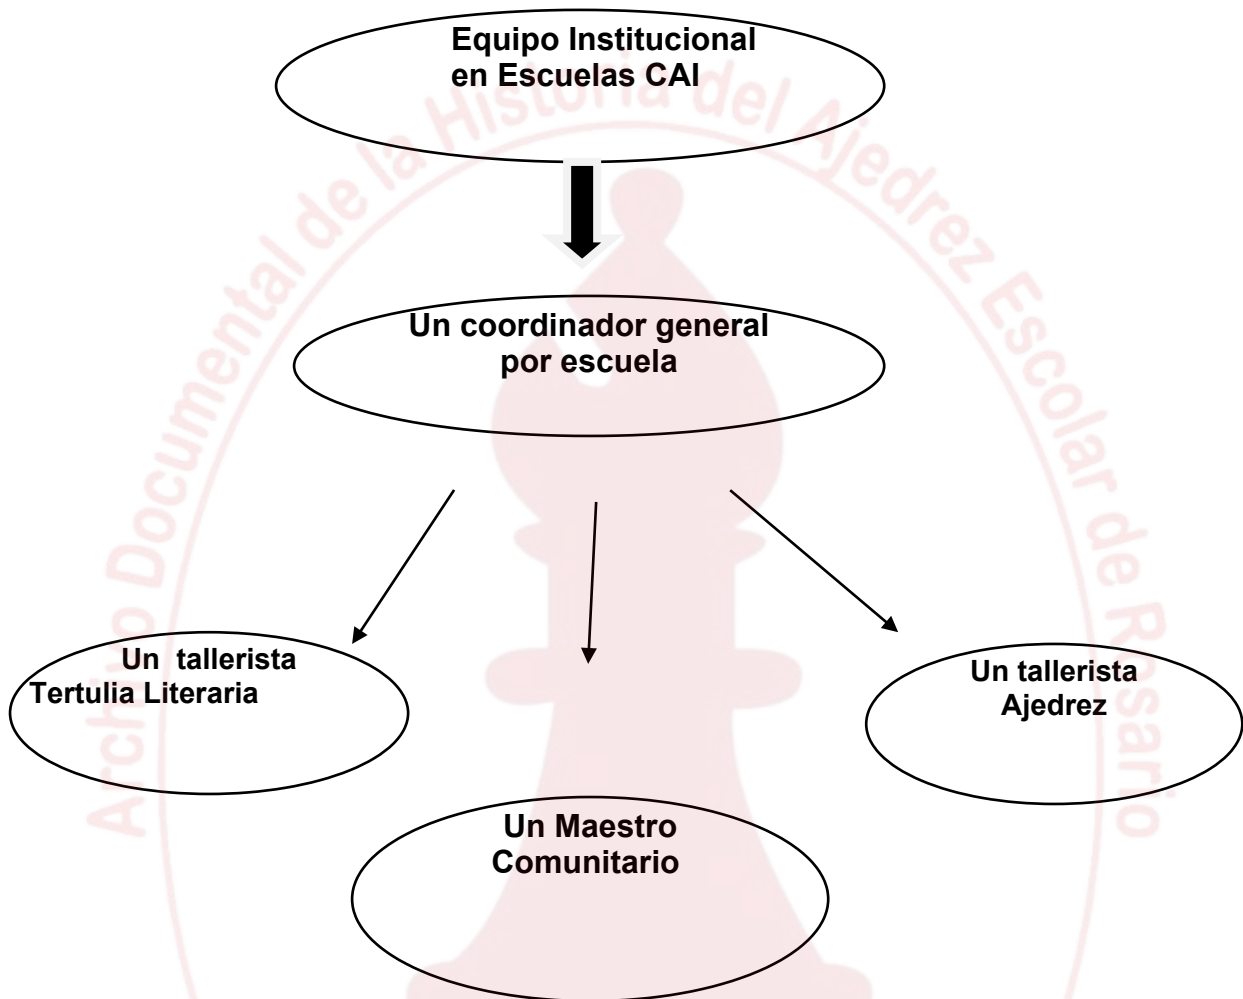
Equipo Institucional en Escuelas CAI

Un coordinador general por escuela

Un tallerista Tertulia Literaria

Un tallerista Ajedrez

Un Maestro Comunitario

Archivo Documental de la Historia del Ajedrez Escolar de Rosario